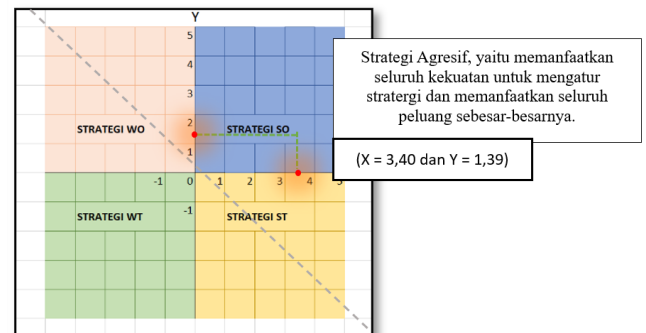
Y

5

4

3

2

1

STRATEGI WO

STRATEGI SO

-1

0

1

2

3

4

5

-1

STRATEGI WT

STRATEGI ST

Strategi Agresif, yaitu memanfaatkan seluruh kekuatan untuk mengatur stratergi dan memanfaatkan seluruh peluang sebesar-besarnya.

(X = 3,40 dan Y = 1,39)